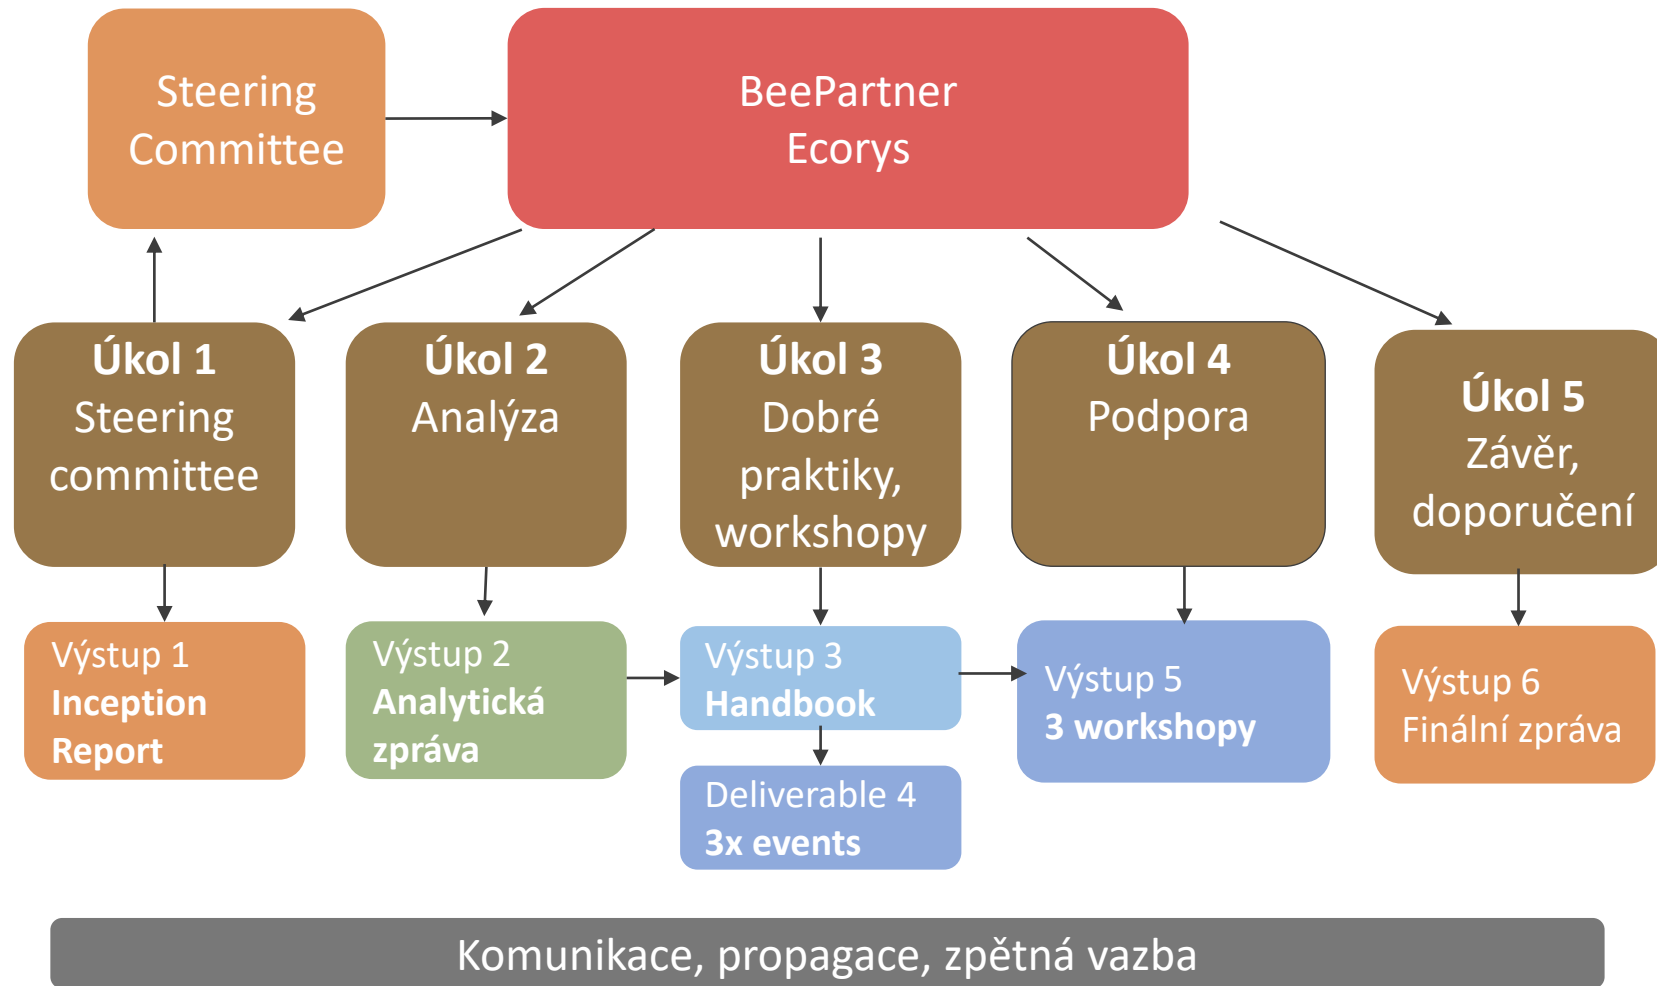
Steering Committee

BeePartner
Ecorys

Úkol 1
Steering committee

Úkol 2
Analýza

Úkol 3
Dobré praktiky, workshopy

Úkol 4
Podpora

Úkol 5
Závěr, doporučení

Výstup 1
Inception Report

Výstup 2
Analytická zpráva

Výstup 3
Handbook

Deliverable 4
3x events

Výstup 5
3 workshopy

Výstup 6
Finální zpráva

Komunikace, propagace, zpětná vazba